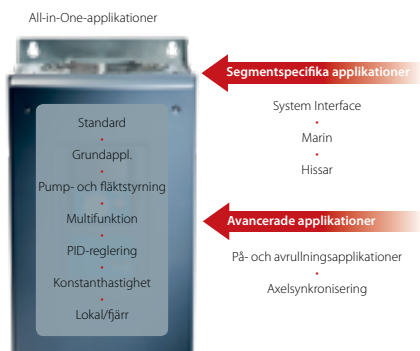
All-in-One-applikationer

Segmentspecifika applikationer

System Interface

Marin

Hissar

Standard

Grundappl.

Pump- och fläktstyrning

Multifunktion

PID-reglering

Konstanthastighet

Lokal/fjärr

Avancerade applikationer

På- och avrullningsapplikationer

Axelsynkronisering